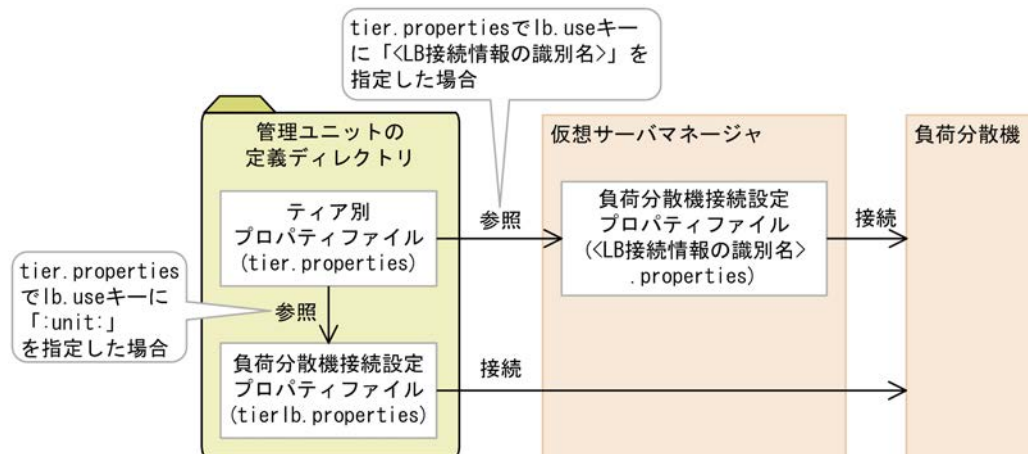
tier.propertiesでlb.useキーに「<LB接続情報の識別名>」を指定した場合

管理ユニットの定義ディレクトリ

仮想サーバマネージャ

負荷分散機

ティア別プロパティファイル(tier.properties)

参照

負荷分散機接続設定プロパティファイル(<LB接続情報の識別名>.properties)

接続

tier.propertiesでlb.useキーに「:unit:」を指定した場合

参照

負荷分散機接続設定プロパティファイル(tierlb.properties)

接続